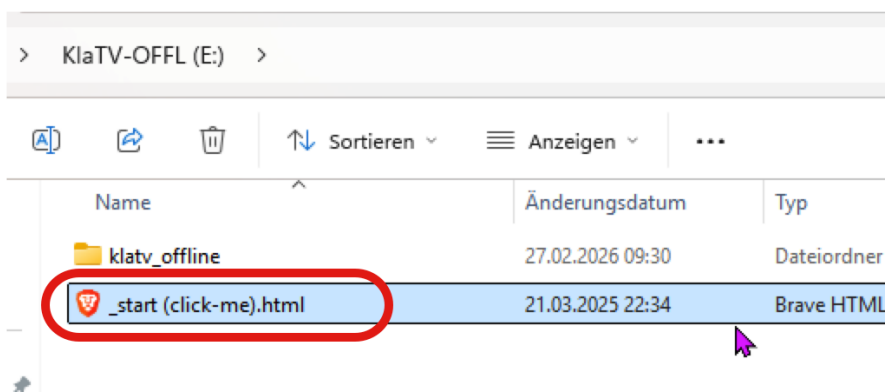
> KlaTV-OFFL (E:) >

Sortieren
Anzeigen
...

| Name | Änderungsdatum | Typ |
|---|---|---|
| klatv_offline | 27.02.2026 09:30 | Dateiordner |
| _start (click-me).html | 21.03.2025 22:34 | Brave HTML |